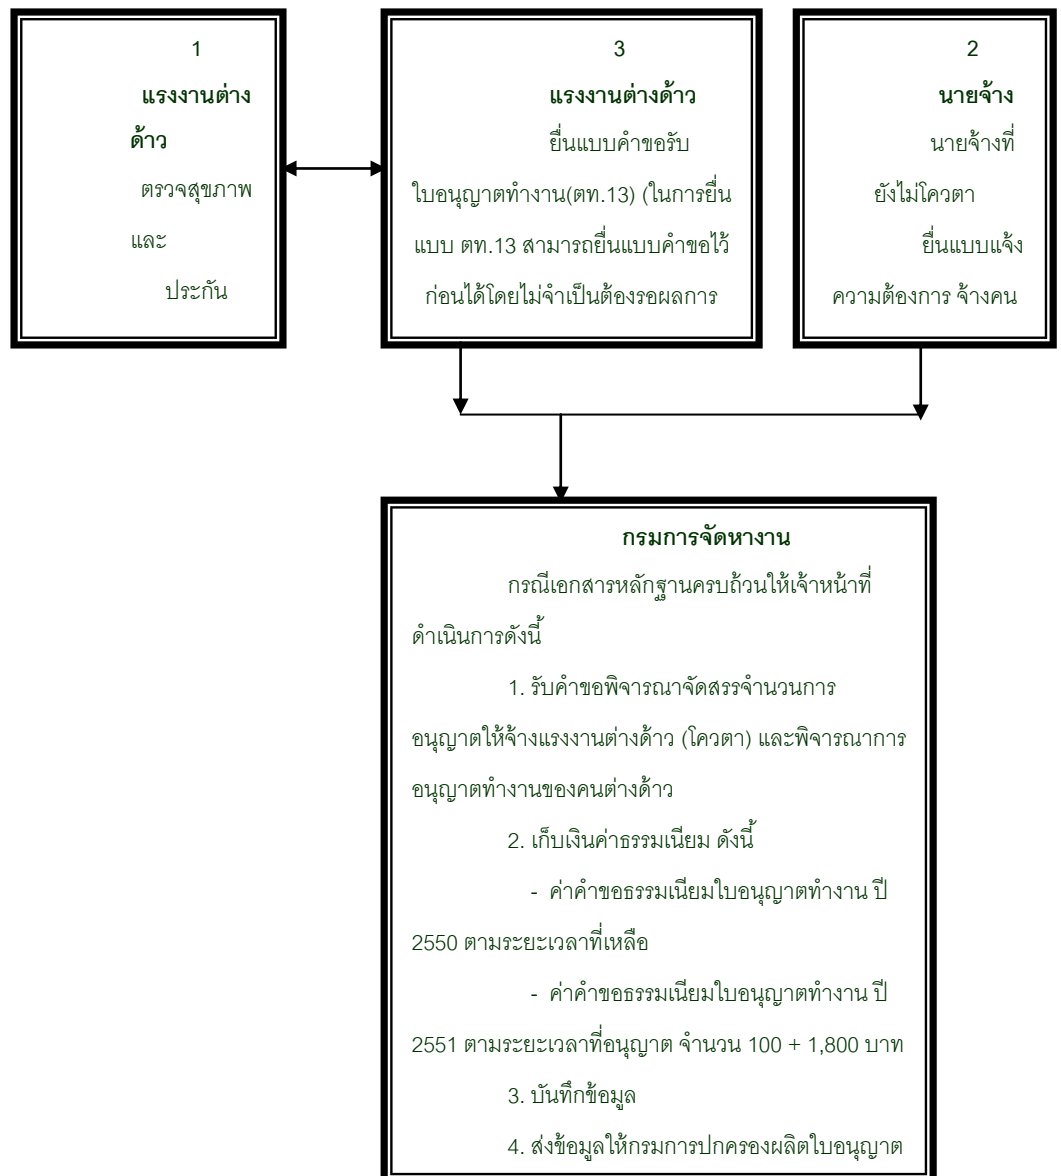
1

แรงงานต่างด้าว

ตรวจสุขภาพและประกัน

3

แรงงานต่างด้าว

ยื่นแบบคำขอรับใบอนุญาตทำงาน(ตท.13) (ในการยื่นแบบ ตท.13 สามารถยื่นแบบคำขอไว้ก่อนได้โดยไม่จำเป็นต้องรอผลการ

2

นายจ้าง

นายจ้างที่ยังไม่โควตา ยื่นแบบแจ้งความต้องการ จ้างคน

กรมการจัดหางาน

กรณีเอกสารหลักฐานครบถ้วนให้เจ้าหน้าที่ดำเนินการดังนี้

1. รับคำขอพิจารณาจัดสรรจำนวนการอนุญาตให้จ้างแรงงานต่างด้าว (โควตา) และพิจารณาการอนุญาตทำงานของคนต่างด้าว

2. เก็บเงินค่าธรรมเนียม ดังนี้

- ค่าคำขอธรรมเนียมใบอนุญาตทำงาน ปี 2550 ตามระยะเวลาที่เหลือ

- ค่าคำขอธรรมเนียมใบอนุญาตทำงาน ปี 2551 ตามระยะเวลาที่อนุญาต จำนวน 100 + 1,800 บาท

3. บันทึกข้อมูล

4. ส่งข้อมูลให้กรมการปกครองผลิตใบอนุญาต